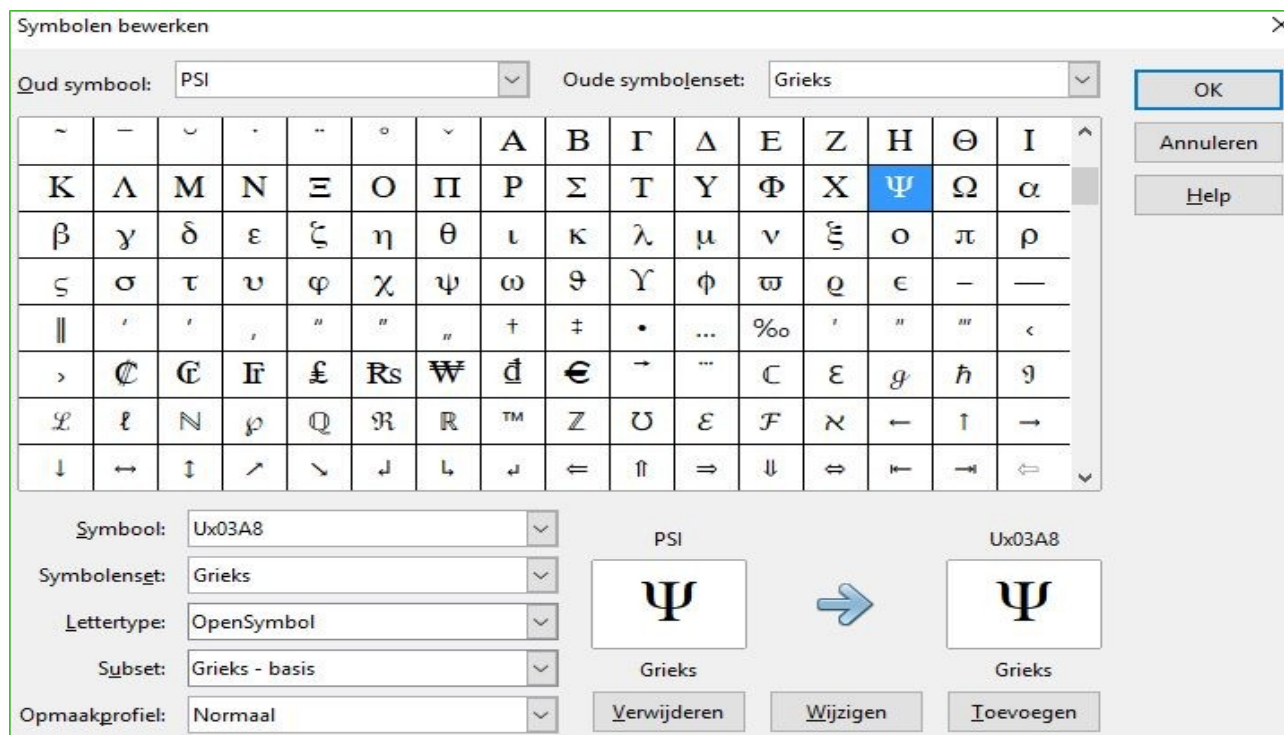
Symbolen bewerken

Oud symbool: PSI

Oude symbolenset: Grieks

OK

Annuleren

Help

| ~ | ‒ | ˘ | ˙ | ¨ | ° | ˇ | A | B | Γ | Δ | E | Z | H | Θ | I |
|---|---|---|---|---|---|---|---|---|---|---|---|---|---|---|---|
| K | Λ | M | N | Ξ | O | Π | P | Σ | T | Y | Φ | X | Ψ | Ω | α |
| β | γ | δ | ε | ζ | η | θ | ι | κ | λ | μ | ν | ξ | ο | π | ρ |
| ς | σ | τ | υ | φ | χ | ψ | ω | ϑ | ϒ | ϕ | ϖ | ϱ | ϵ | – | — |
| ‖ | ′ | ′ | ‚ | ″ | ″ | „ | † | ‡ | • | … | ‰ | ′ | ″ | ‴ | ‹ |
| › | ₡ | ₢ | ₣ | ₤ | ₨ | ₩ | ₫ | € | → | ⋯ | ℂ | ℇ | ℊ | ℏ | ℩ |
| ℒ | ℓ | ℕ | ℘ | ℚ | ℜ | ℝ | ™ | ℤ | ℧ | ℰ | ℱ | ℵ | ← | ↑ | → |
| ↓ | ↔ | ↕ | ↗ | ↘ | ↲ | ↳ | ↵ | ⇐ | ⇑ | ⇒ | ⇓ | ⇔ | ⇤ | ⇥ | ⇦ |

Symbool: Ux03A8

Symbolenset: Grieks

Lettertype: OpenSymbol

Subset: Grieks - basis

Opmaakprofiel: Normaal

PSI

Ψ

Grieks

Ux03A8

Ψ

Grieks

Verwijderen

Wijzigen

Toevoegen